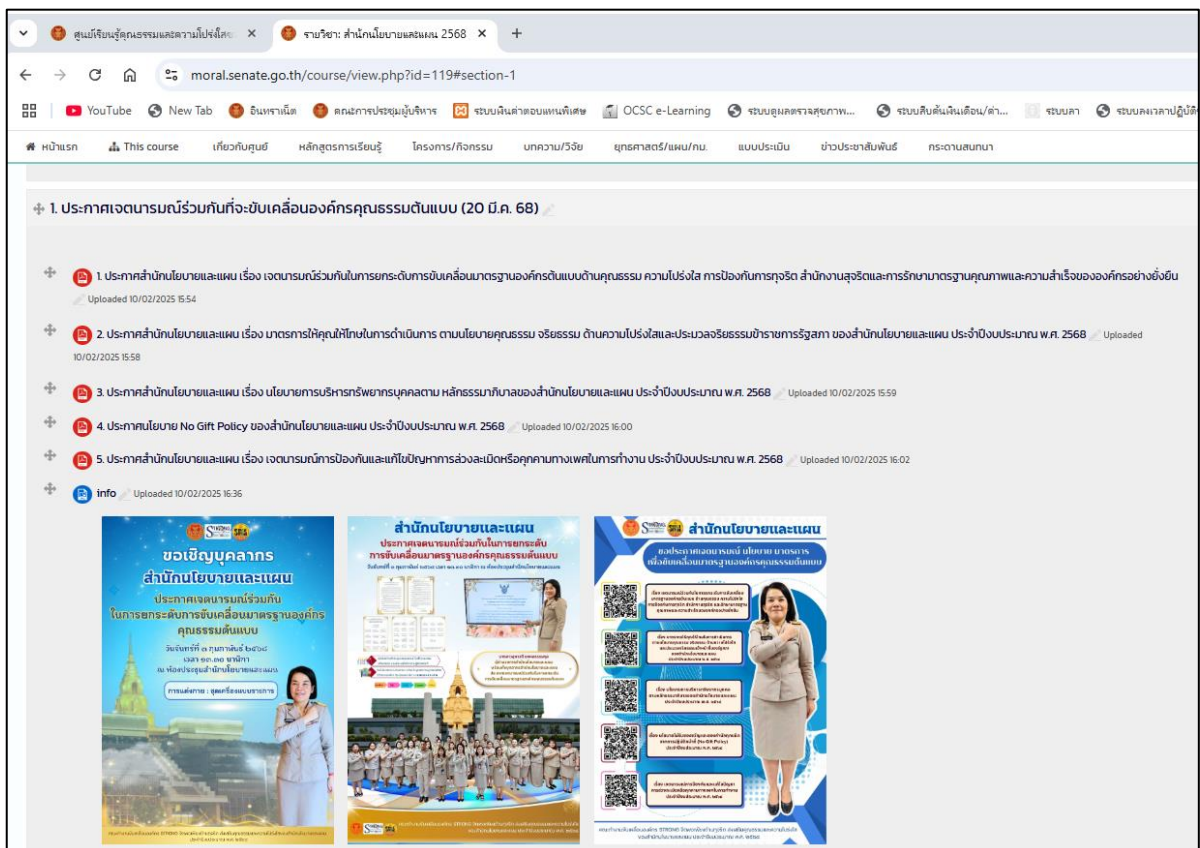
ศูนย์เรียนรู้คุณธรรมและความโปร่งใส ×
รายวิชา: สำนักนโยบายและแผน 2568 ×
+

moral.senate.go.th/course/view.php?id=119#section-1

YouTube New Tab อินทราเน็ต คณะกรรมการประชุมผู้บริหาร ระบบเงินค่าตอบแทนพิเศษ OCSC e-Learning ระบบดูผลตรวจสุขภาพ... ระบบสืบค้นเงินเดือน/ค่า... ระบบลา ระบบลงเวลาปฏิบัติ

หน้าแรก This course เกี่ยวกับศูนย์ หลักสูตรการเรียนรู้ โครงการ/กิจกรรม บทความ/วิจัย ยุทธศาสตร์/แผน/กม. แบบประเมิน ข่าวประชาสัมพันธ์ กระดานสนทนา

1. ประกาศเจตนารมณ์ร่วมกันที่จะขับเคลื่อนองค์กรคุณธรรมต้นแบบ (20 มี.ค. 68)

1. ประกาศสำนักนโยบายและแผน เรื่อง เจตนารมณ์ร่วมกันในการยกระดับการขับเคลื่อนมาตรฐานองค์กรต้นแบบด้านคุณธรรม ความโปร่งใส การป้องกันการทุจริต สำนักงานสุจริตและการรักษามาตรฐานคุณภาพและความสำเร็จขององค์กรอย่างยั่งยืน Uploaded 10/02/2025 15:54

2. ประกาศสำนักนโยบายและแผน เรื่อง มาตรการให้คุณให้โทษในการดำเนินการ ตามนโยบายคุณธรรม จริยธรรม ด้านความโปร่งใสและประมวลจริยธรรมข้าราชการรัฐสภา ของสำนักนโยบายและแผน ประจำปีงบประมาณ พ.ศ. 2568 Uploaded 10/02/2025 15:58

3. ประกาศสำนักนโยบายและแผน เรื่อง นโยบายการบริหารทรัพยากรบุคคลตาม หลักธรรมาภิบาลของสำนักนโยบายและแผน ประจำปีงบประมาณ พ.ศ. 2568 Uploaded 10/02/2025 15:59

4. ประกาศนโยบาย No Gift Policy ของสำนักนโยบายและแผน ประจำปีงบประมาณ พ.ศ. 2568 Uploaded 10/02/2025 16:00

5. ประกาศสำนักนโยบายและแผน เรื่อง เจตนารมณ์การป้องกันและแก้ไขปัญหาการล่วงละเมิดหรือคุกคามทางเพศในการทำงาน ประจำปีงบประมาณ พ.ศ. 2568 Uploaded 10/02/2025 16:02

info Uploaded 10/02/2025 16:36

ขอเชิญบุคลากร
สำนักนโยบายและแผน
ประกาศเจตนารมณ์ร่วมกัน
ในการยกระดับการขับเคลื่อนมาตรฐานองค์กร
คุณธรรมต้นแบบ
วันจันทร์ที่ ๓ กุมภาพันธ์ ๒๕๖๘
เวลา ๑๐.๓๐ นาฬิกา
ณ ห้องประชุมสำนักนโยบายและแผน
การแต่งกาย : ชุดเครื่องแบบข้าราชการ

สำนักนโยบายและแผน
ประกาศเจตนารมณ์ร่วมกันในการยกระดับ
การขับเคลื่อนมาตรฐานองค์กรคุณธรรมต้นแบบ
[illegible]

สำนักนโยบายและแผน
ขอประกาศเจตนารมณ์ นโยบาย มาตรการ
เพื่อขับเคลื่อนมาตรฐานองค์กรคุณธรรมต้นแบบ
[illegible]